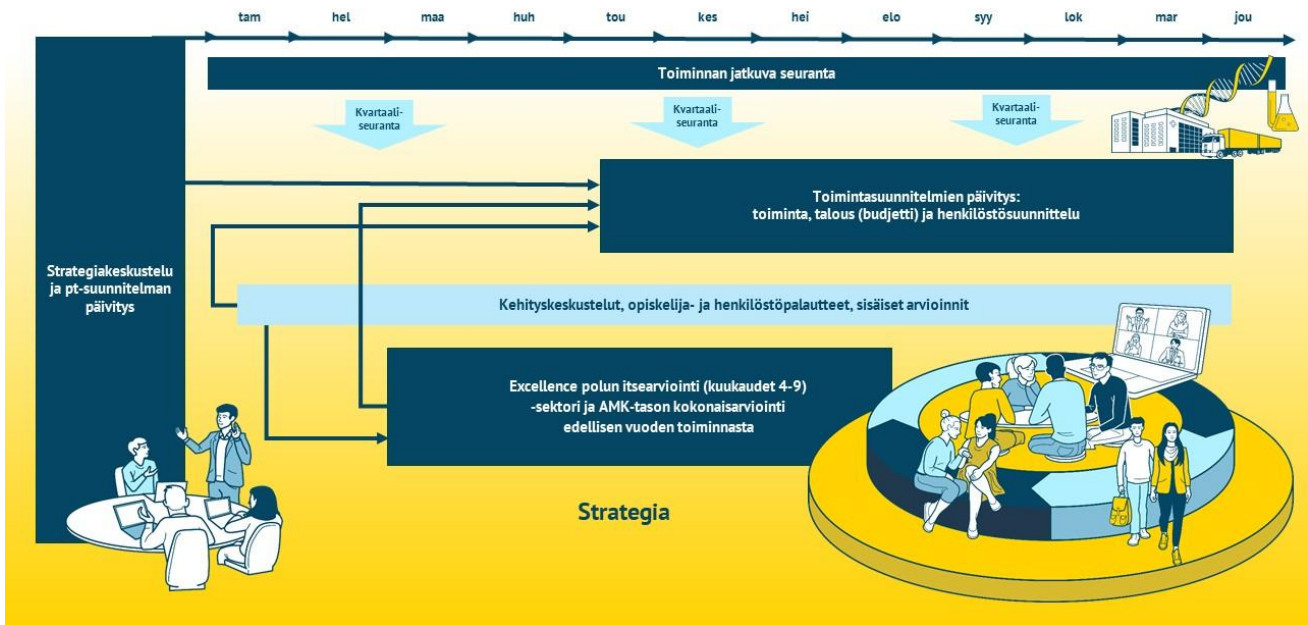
tam hel maa huh tou kes hei elo syy lok mar jou

Toiminnan jatkuva seuranta

Kvartaaliseuranta

Kvartaaliseuranta

Kvartaaliseuranta

Strategiakeskustelu ja pt-suunnitelman päivitys

Toimintasuunnitelmien päivitys: toiminta, talous (budjetti) ja henkilöstösuunnittelu

Kehityskeskustelut, opiskelija- ja henkilöstöpalautteet, sisäiset arvioinnit

Excellence polun itsearviointi (kuukaudet 4-9) -sektori ja AMK-tason kokonaisarviointi edellisen vuoden toiminnasta

Strategia